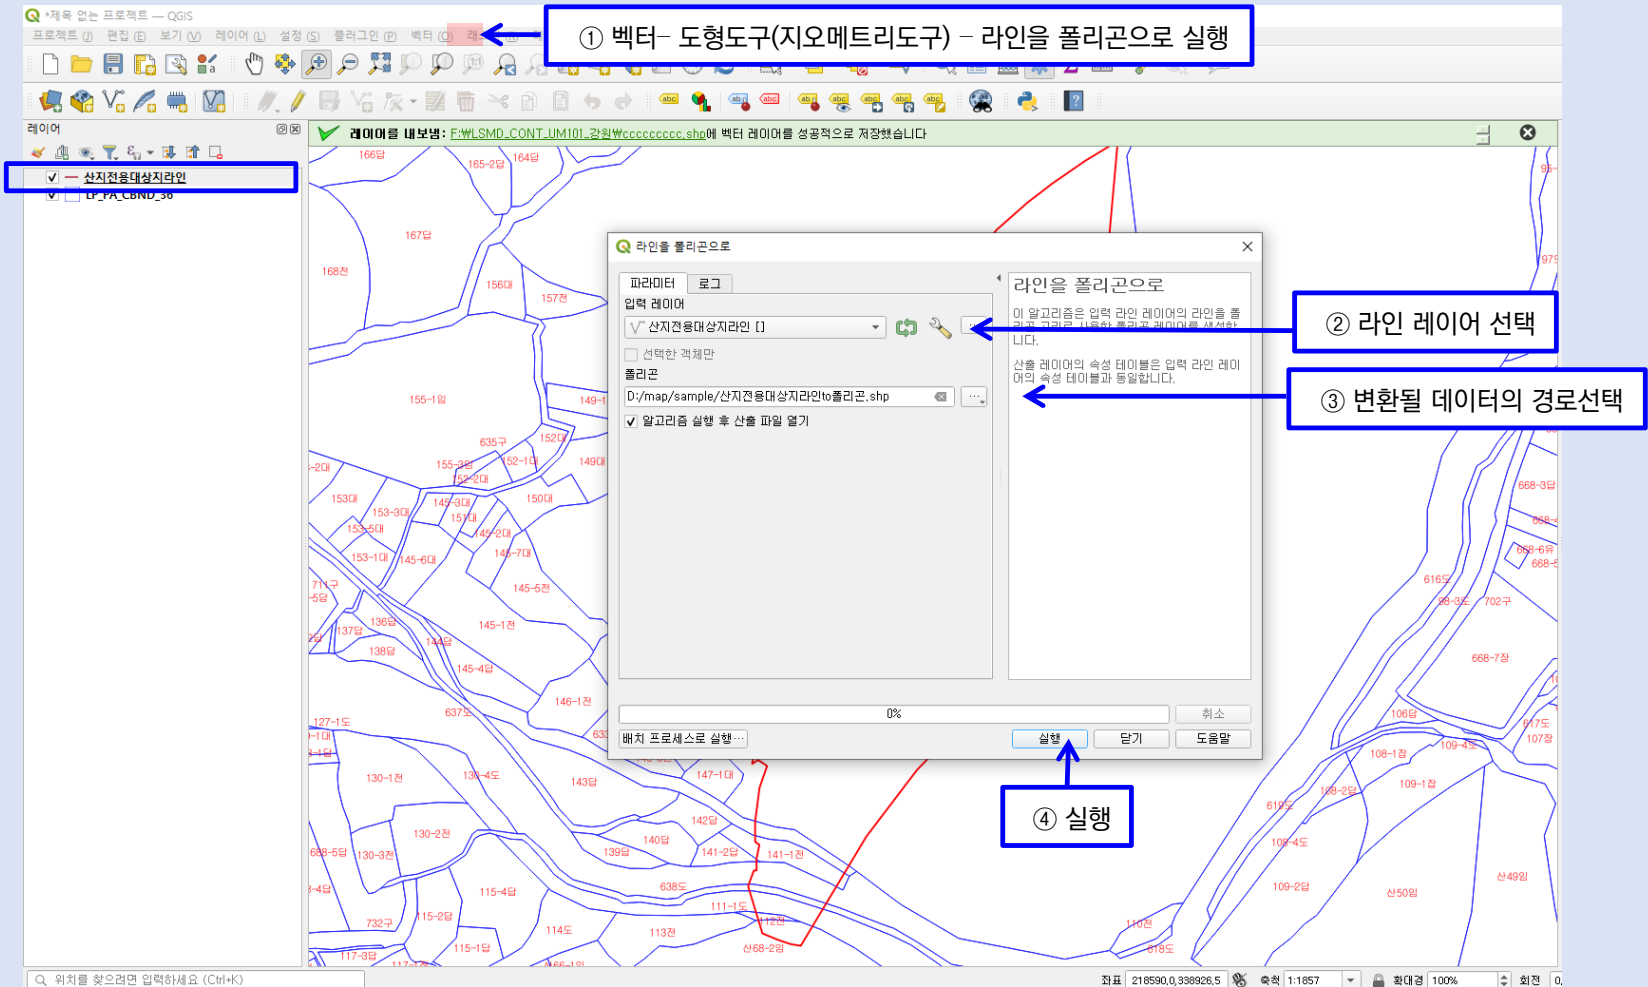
*제목 없는 프로젝트 — QGIS

프로젝트(J) 편집(E) 보기(V) 레이어(L) 설정(S) 플러그인(P) 벡터(O) 래

① 벡터- 도형도구(지오메트리도구) - 라인을 폴리곤으로 실행

레이어

산지전용대상지라인
LP_PA_CBND_36

레이어를 내보냄: F:₩LSMD_CONT_UM101_강원₩cccccccc.shp에 벡터 레이어를 성공적으로 저장했습니다

라인을 폴리곤으로

파라미터 로그

입력 레이어

산지전용대상지라인 []

선택한 객체만

폴리곤

D:/map/sample/산지전용대상지라인to폴리곤.shp

알고리즘 실행 후 산출 파일 열기

라인을 폴리곤으로

이 알고리즘은 입력 라인 레이어의 라인을 폴리곤 고리로 사용한 폴리곤 레이어를 생성합니다.

산출 레이어의 속성 테이블은 입력 라인 레이어의 속성 테이블과 동일합니다.

② 라인 레이어 선택

③ 변환될 데이터의 경로선택

0%

취소

배치 프로세스로 실행…

실행 닫기 도움말

④ 실행

166답 165-2답 164답 167답 168전 156대 157전 155-1임 149-1 635구 152대 155-3답 152-1대 149대 152-2대 -2대 153대 153-3대 145-3대 151대 150대 153-5대 145-2대 153-1대 145-6대 145-7대 711구 -5답 145-5전 137답 136답 144답 145-1전 2답 138답 145-4답 146-1전 637도 127-1도 -1대 1답 633 147-1대 130-1전 130-4도 143답 142답 130-2전 140답 139답 141-2답 141-1전 688-5답 130-3전 638도 115-4답 3-4답 111-1도 732구 115-2답 112전 114도 113전 산68-2임 115-1답 117-3답 117-1도 66-1임 95- 979 668-3답 668- 668-6유 668- 616도 88-3도 702구 668-7잡 106답 617도 107잡 108-1잡 109-4도 108-2답 109-1잡 619도 108-4도 109-2답 산49임 산50임 110전 618도

위치를 찾으려면 입력하세요 (Ctrl+K)

좌표 218590,0,338926,5 축척 1:1857 확대경 100% 회전 0,